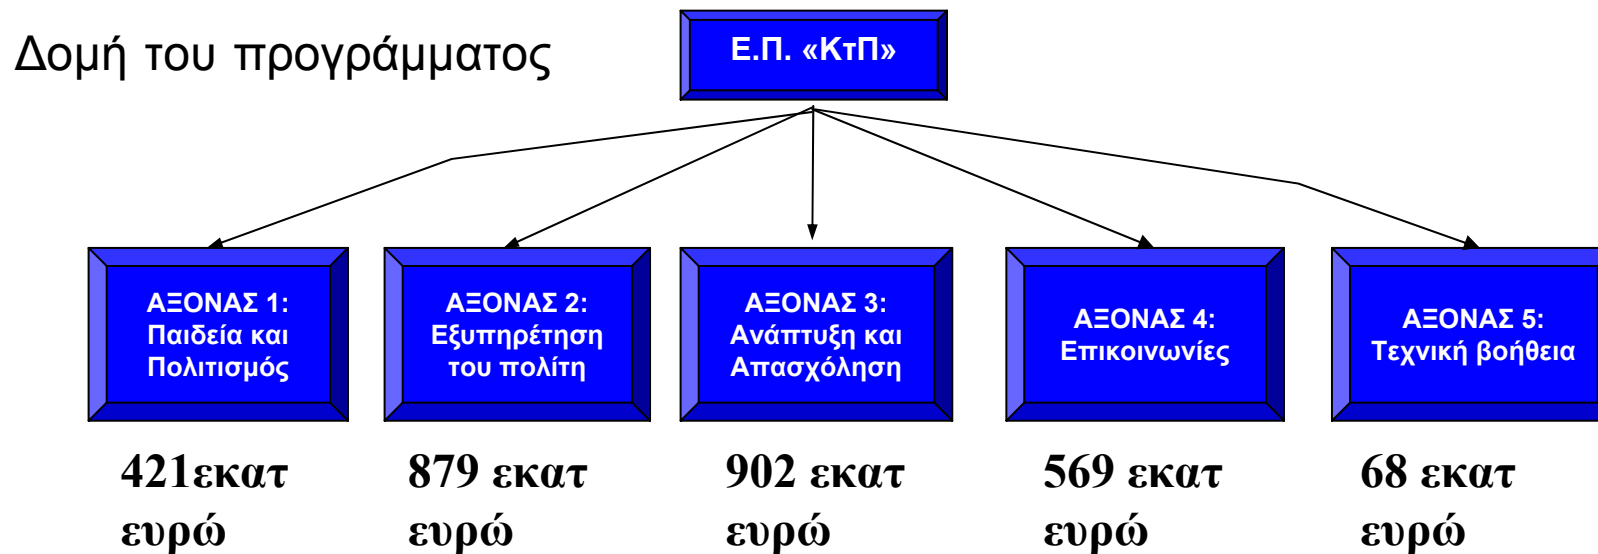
Δομή του προγράμματος

Ε.Π. «ΚτΠ»

ΑΞΟΝΑΣ 1: Παιδεία και Πολιτισμός

ΑΞΟΝΑΣ 2: Εξυπηρέτηση του πολίτη

ΑΞΟΝΑΣ 3: Ανάπτυξη και Απασχόληση

ΑΞΟΝΑΣ 4: Επικοινωνίες

ΑΞΟΝΑΣ 5: Τεχνική βοήθεια

421εκατ ευρώ

879 εκατ ευρώ

902 εκατ ευρώ

569 εκατ ευρώ

68 εκατ ευρώ